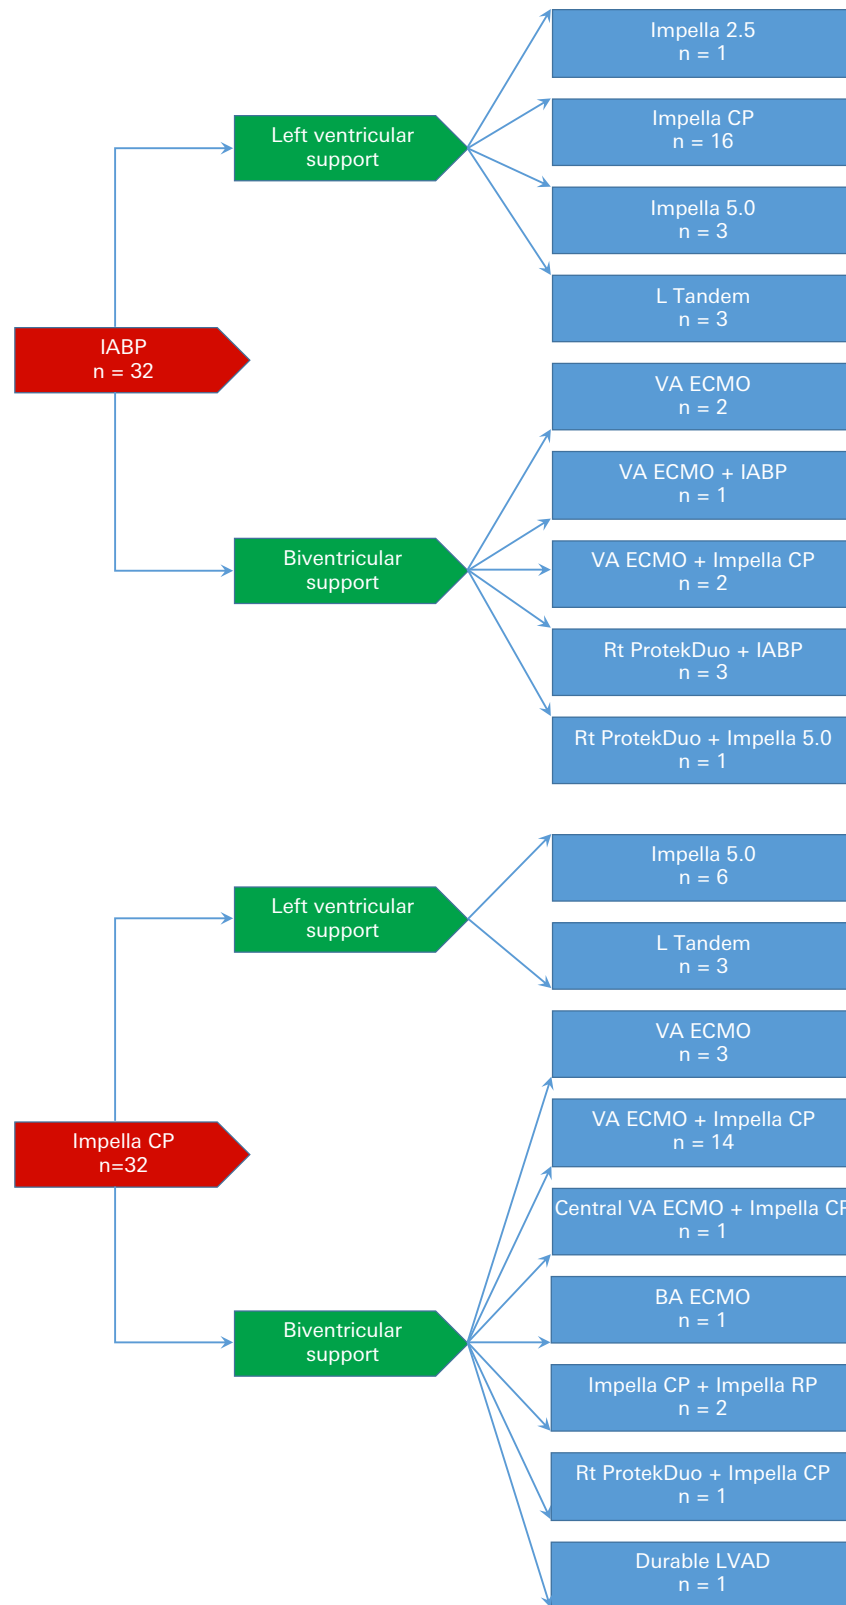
IABP
n = 32

Left ventricular support

Impella 2.5
n = 1

Impella CP
n = 16

Impella 5.0
n = 3

L Tandem
n = 3

Biventricular support

VA ECMO
n = 2

VA ECMO + IABP
n = 1

VA ECMO + Impella CP
n = 2

Rt ProtekDuo + IABP
n = 3

Rt ProtekDuo + Impella 5.0
n = 1

Impella CP
n=32

Left ventricular support

Impella 5.0
n = 6

L Tandem
n = 3

Biventricular support

VA ECMO
n = 3

VA ECMO + Impella CP
n = 14

Central VA ECMO + Impella C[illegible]
n = 1

BA ECMO
n = 1

Impella CP + Impella RP
n = 2

Rt ProtekDuo + Impella CP
n = 1

Durable LVAD
n = 1